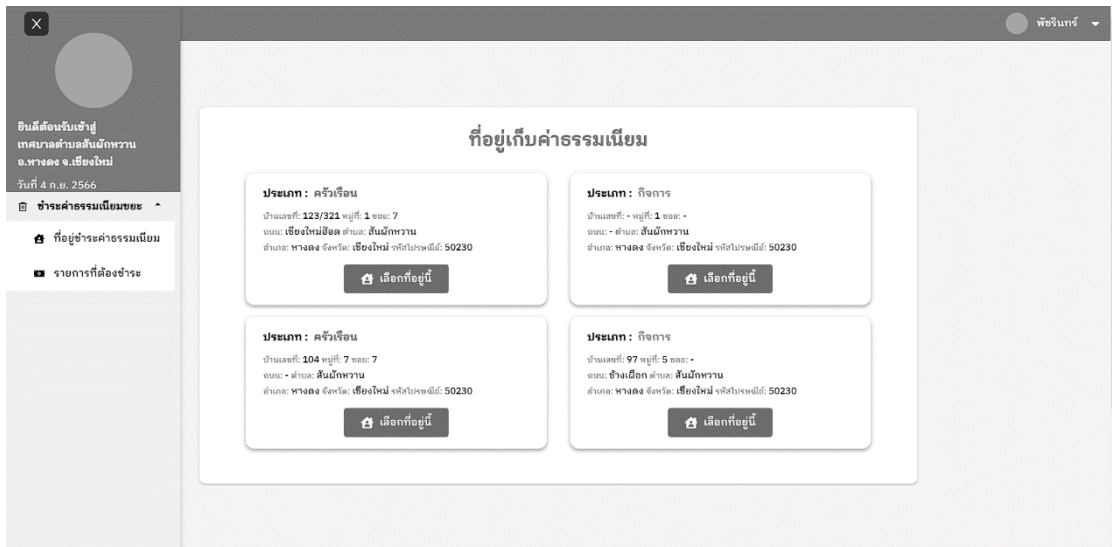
พัชรินทร์

ยินดีต้อนรับเข้าสู่ เทศบาลตำบลสันผักหวาน อ.หางดง จ.เชียงใหม่

วันที่ 4 ก.ย. 2566

ชำระค่าธรรมเนียมขยะ

ที่อยู่ชำระค่าธรรมเนียม

รายการที่ต้องชำระ

ที่อยู่เก็บค่าธรรมเนียม

ประเภท : ครัวเรือน

บ้านเลขที่: 123/321 หมู่ที่: 1 ซอย: 7
ถนน: เชียงใหม่ฮ็อด ตำบล: สันผักหวาน
อำเภอ: หางดง จังหวัด: เชียงใหม่ รหัสไปรษณีย์: 50230

เลือกที่อยู่นี้

ประเภท : กิจการ

บ้านเลขที่: - หมู่ที่: 1 ซอย: -
ถนน: - ตำบล: สันผักหวาน
อำเภอ: หางดง จังหวัด: เชียงใหม่ รหัสไปรษณีย์: 50230

เลือกที่อยู่นี้

ประเภท : ครัวเรือน

บ้านเลขที่: 104 หมู่ที่: 7 ซอย: 7
ถนน: - ตำบล: สันผักหวาน
อำเภอ: หางดง จังหวัด: เชียงใหม่ รหัสไปรษณีย์: 50230

เลือกที่อยู่นี้

ประเภท : กิจการ

บ้านเลขที่: 97 หมู่ที่: 5 ซอย: -
ถนน: ช้างเผือก ตำบล: สันผักหวาน
อำเภอ: หางดง จังหวัด: เชียงใหม่ รหัสไปรษณีย์: 50230

เลือกที่อยู่นี้